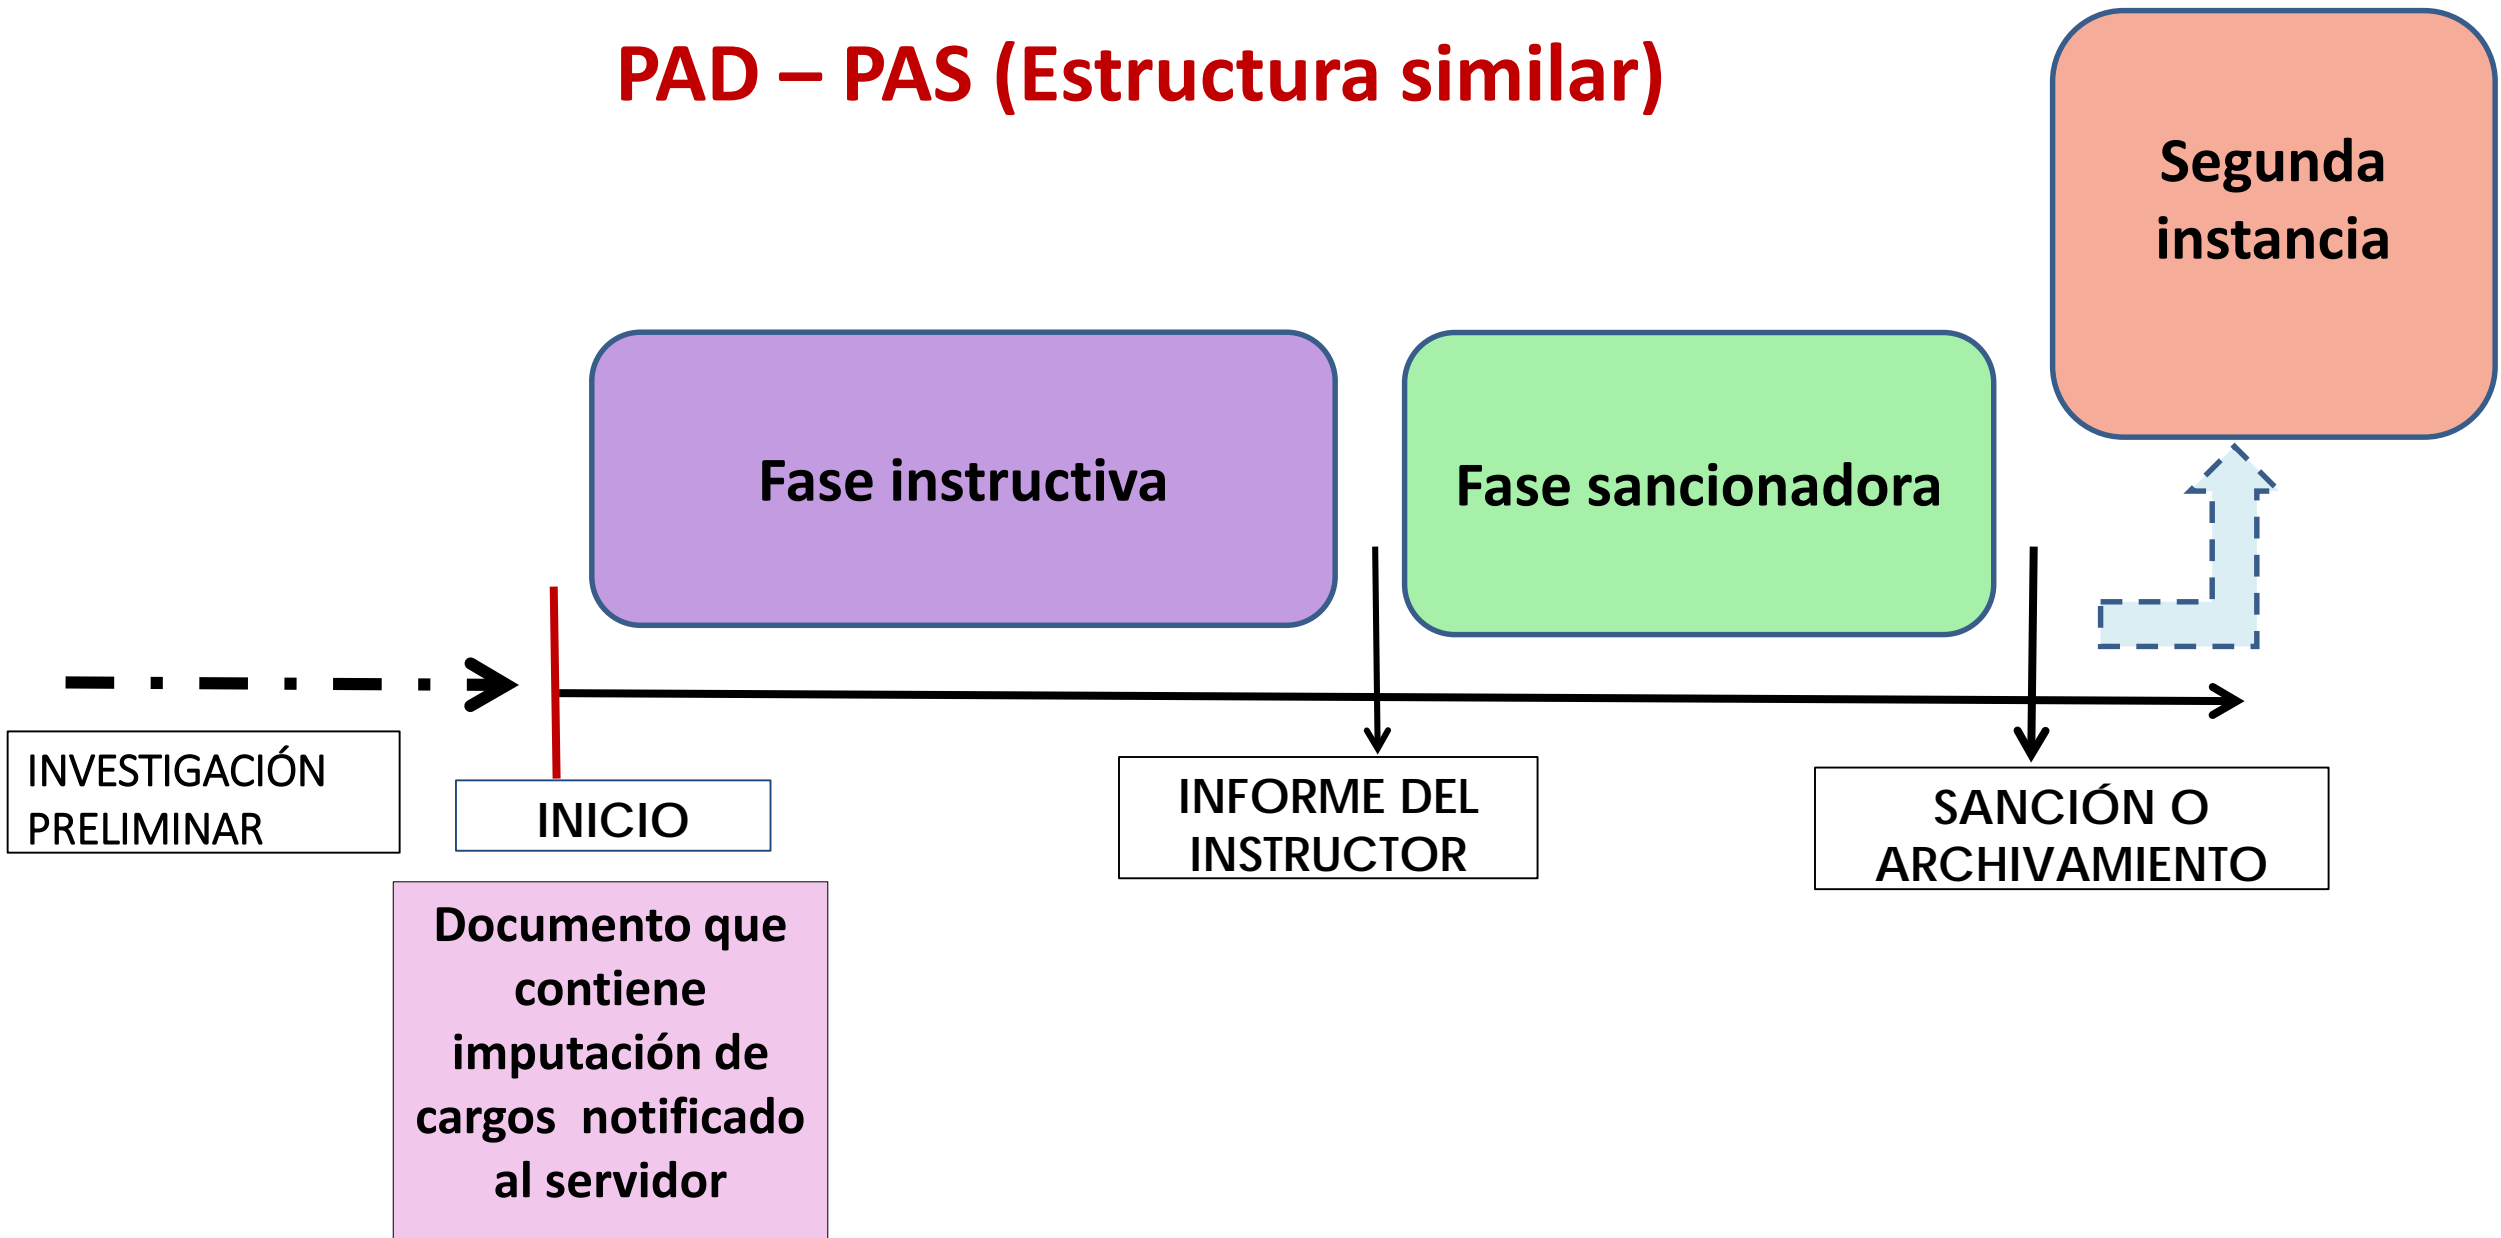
PAD – PAS (Estructura similar)

Segunda instancia

Fase instructiva

Fase sancionadora

INVESTIGACIÓN PRELIMINAR

INICIO

INFORME DEL INSTRUCTOR

SANCIÓN O ARCHIVAMIENTO

Documento que contiene imputación de cargos notificado al servidor